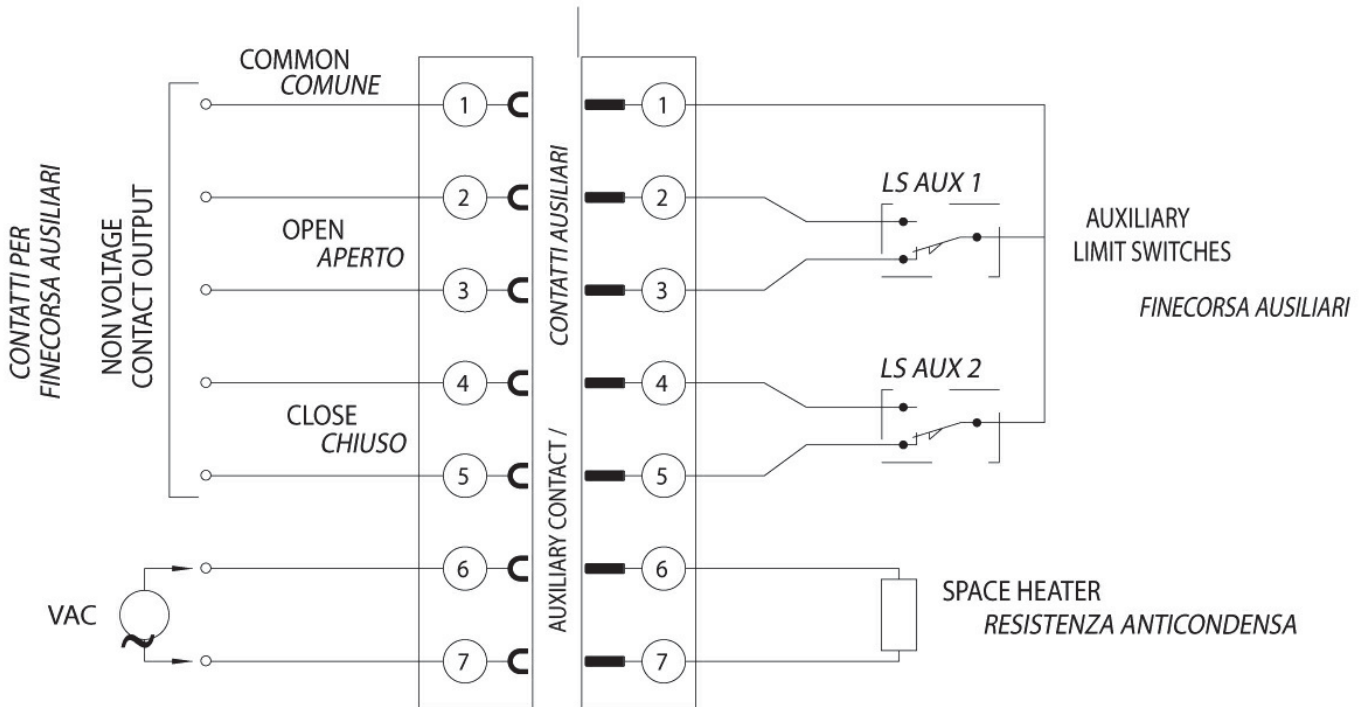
CONTATTI PER
FINECORSA AUSILIARI

NON VOLTAGE
CONTACT OUTPUT

COMMON
COMUNE

OPEN
APERTO

CLOSE
CHIUSO

VAC

1
2
3
4
5
6
7

AUXILIARY CONTACT / CONTATTI AUSILIARI

1
2
3
4
5
6
7

LS AUX 1

LS AUX 2

AUXILIARY
LIMIT SWITCHES

FINECORSA AUSILIARI

SPACE HEATER
RESISTENZA ANTICONDENSA